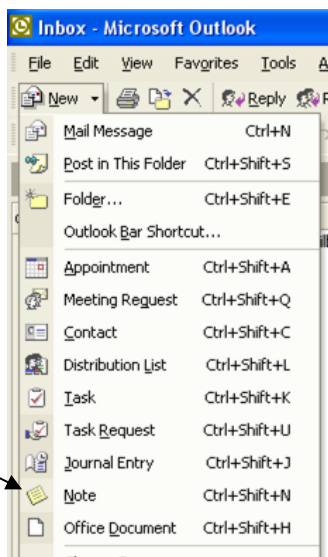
Inbox - Microsoft Outlook

File Edit View Favorites Tools A

New Reply

Mail Message Ctrl+N
Post in This Folder Ctrl+Shift+S
Folder... Ctrl+Shift+E
Outlook Bar Shortcut...
Appointment Ctrl+Shift+A
Meeting Request Ctrl+Shift+Q
Contact Ctrl+Shift+C
Distribution List Ctrl+Shift+L
Task Ctrl+Shift+K
Task Request Ctrl+Shift+U
Journal Entry Ctrl+Shift+J
Note Ctrl+Shift+N
Office Document Ctrl+Shift+H